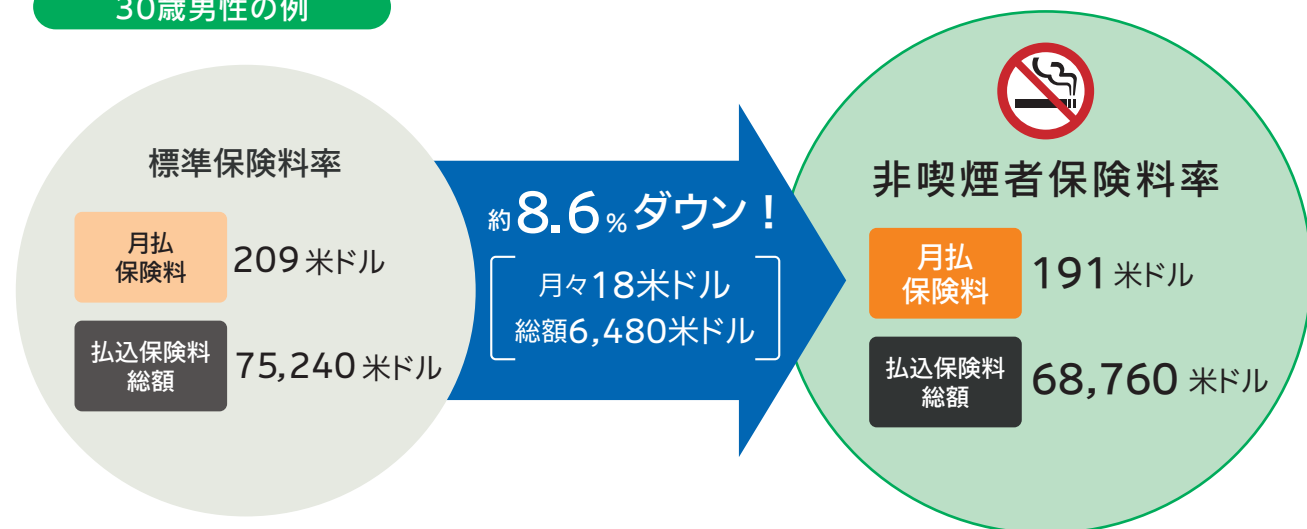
30歳男性の例

標準保険料率

月払
保険料

209 米ドル

払込保険料
総額

75,240 米ドル

約8.6%ダウン！

月々18米ドル
総額6,480米ドル

非喫煙者保険料率

月払
保険料

191 米ドル

払込保険料
総額

68,760 米ドル